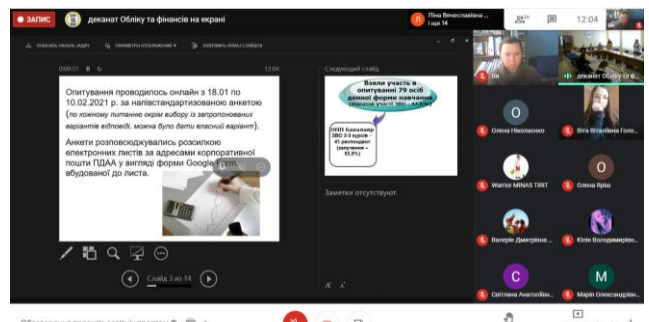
ЗАПИС

деканат Обліку та фінансів на екрані

Ліна Вячеславівна ... і ще 14

12:04

ПОКАЗАТЬ ПАНЕЛЬ ЗАДАЧ

ПАРАМЕТРЫ ОТОБРАЖЕНИЯ

ЗАВЕРШИТЬ ПОКАЗ СЛАЙДОВ

00:00:51

12:04

Опитування проводилось онлайн з 18.01 по 10.02.2021 р. за напівстандартизованою анкетою (по кожному питанню окрім вибору із запропонованих варіантів відповіді, можна було дати власний варіант).

Анкети розповсюджувались розсилкою електронних листів за адресами корпоративної пошти ПДАА у вигляді форми Google Form, вбудованої до листа.

Слайд 3 из 14

Следующий слайд

Взяли участь в опитуванні 79 осіб денної форми навчання

ОПП Бакалавр ЗВО 2-3 курсів 41 респондент (залучення – 93,8%)

Заметки отсутствуют.

Ви

деканат Обліку та ф...

Олена Николаєнко

Віта Віталіївна Голо...

Warrior MINAS TIRIT

Олена Ярка

Валерія Дмитрівна ...

Юлія Володимирівна...

Світлана Анатоліїв...

Марія Олександрів...